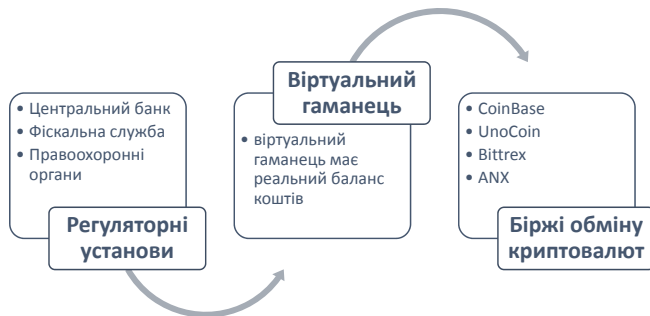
• Центральний банк
• Фіскальна служба
• Правоохоронні органи

Регуляторні установи

Віртуальний гаманець

• віртуальний гаманець має реальний баланс коштів

• CoinBase
• UnoCoin
• Bittrex
• ANX

Біржі обміну криптовалют